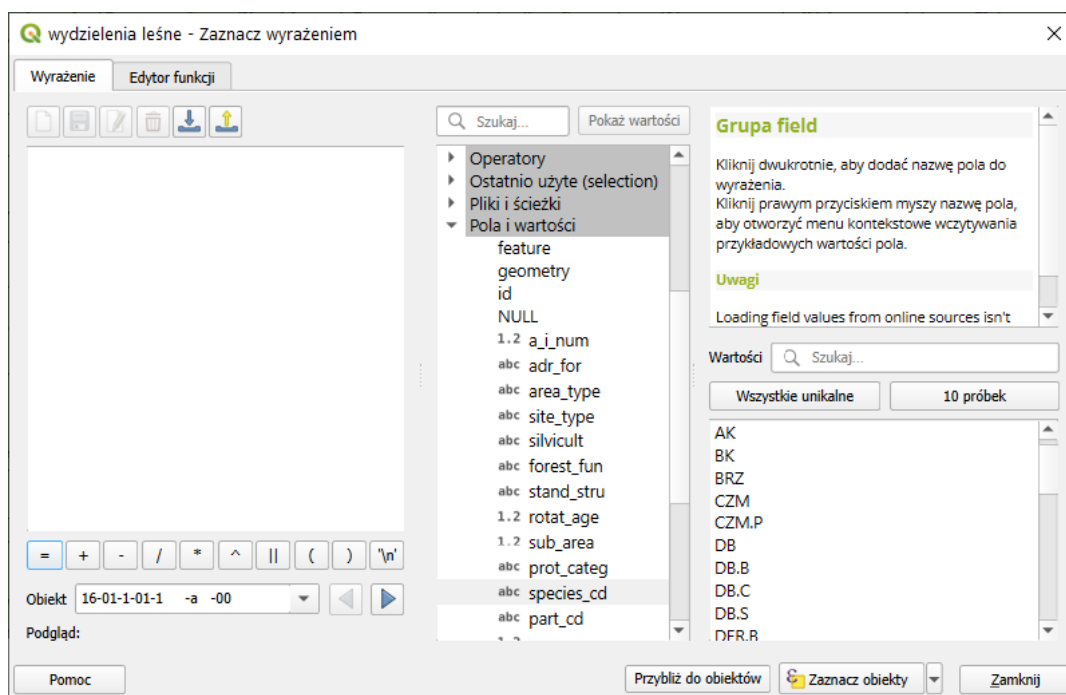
wydzielenia leśne - Zaznacz wyrażeniem

Wyrażenie | Edytor funkcji

Szukaj... | Pokaż wartości

Operatory
Ostatnio użyte (selection)
Pliki i ścieżki
Pola i wartości
feature
geometry
id
NULL
1.2 a_i_num
abc adr_for
abc area_type
abc site_type
abc silvicult
abc forest_fun
abc stand_stru
1.2 rotat_age
1.2 sub_area
abc prot_categ
abc species_cd
abc part_cd

Grupa field

Kliknij dwukrotnie, aby dodać nazwę pola do wyrażenia.
Kliknij prawym przyciskiem myszy nazwę pola, aby otworzyć menu kontekstowe wczytywania przykładowych wartości pola.

Uwagi

Loading field values from online sources isn't

Wartości | Szukaj...

Wszystkie unikalne | 10 próbek

AK
BK
BRZ
CZM
CZM.P
DB
DB.B
DB.C
DB.S
DEB.B

= | + | - | / | * | ^ | || | ( | ) | '\n'

Obiekt 16-01-1-01-1 -a -00

Podgląd:

Pomoc | Przybliż do obiektów | Zaznacz obiekty | Zamknij